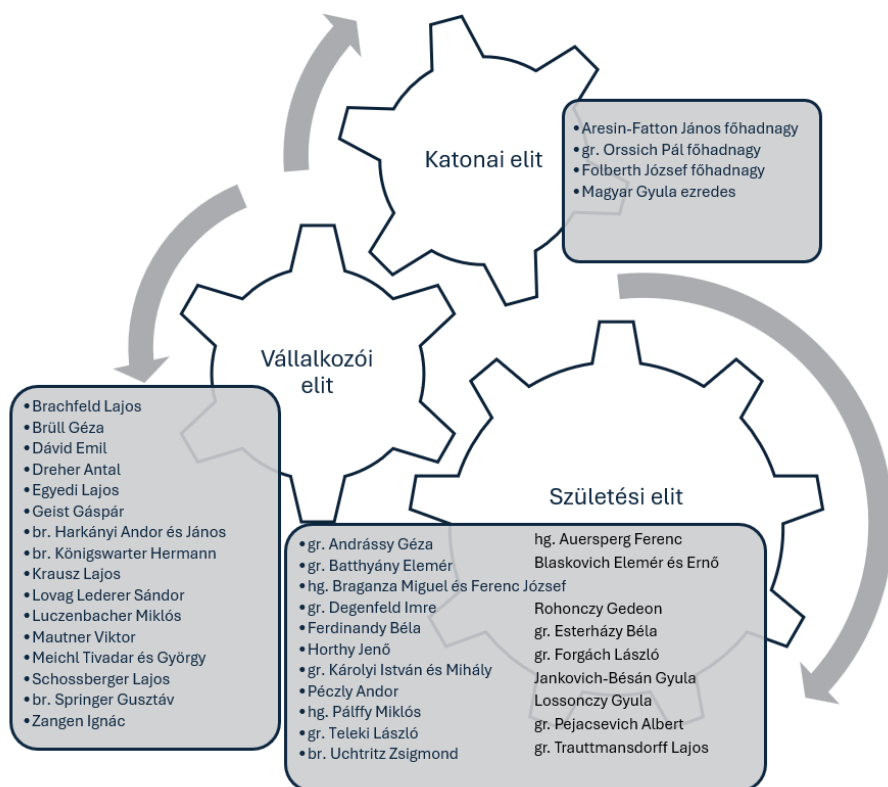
Katonai elit

• Aresin-Fatton János főhadnagy
• gr. Orssich Pál főhadnagy
• Folberth József főhadnagy
• Magyar Gyula ezredes

Vállalkozói elit

• Brachfeld Lajos
• Brüll Géza
• Dávid Emil
• Dreher Antal
• Egyedi Lajos
• Geist Gáspár
• br. Harkányi Andor és János
• br. Königswarter Hermann
• Krausz Lajos
• Lovag Lederer Sándor
• Luczenbacher Miklós
• Mautner Viktor
• Meichl Tivadar és György
• Schossberger Lajos
• br. Springer Gusztáv
• Zangen Ignác

Születési elit

• gr. Andrássy Géza
• gr. Batthyány Elemér
• hg. Braganza Miguel és Ferenc József
• gr. Degenfeld Imre
• Ferdinandy Béla
• Horthy Jenő
• gr. Károlyi István és Mihály
• Péczly Andor
• hg. Pálffy Miklós
• gr. Teleki László
• br. Uchtritz Zsigmond

hg. Auersperg Ferenc
Blaskovich Elemér és Ernő
Rohonczy Gedeon
gr. Esterházy Béla
gr. Forgách László
Jankovich-Bésán Gyula
Lossonczy Gyula
gr. Pejacsevich Albert
gr. Trauttmansdorff Lajos